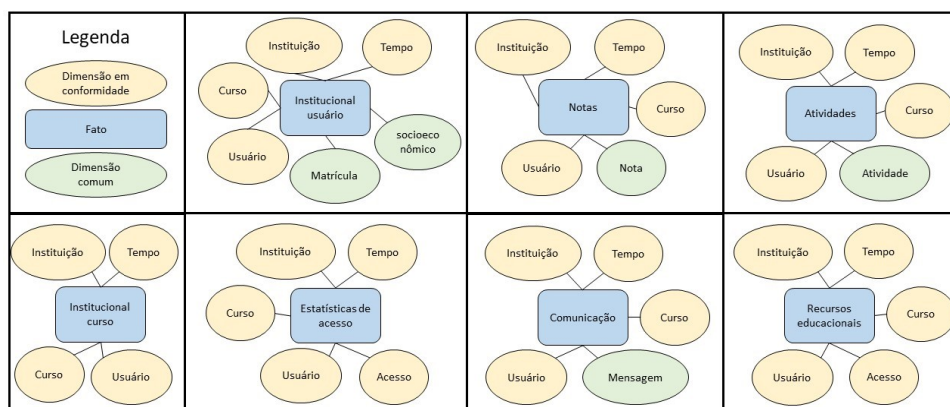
Legenda

Dimensão em conformidade

Fato

Dimensão comum

Instituição
Tempo
Curso
Institucional usuário
socioeco nômico
Usuário
Matrícula

Instituição
Tempo
Notas
Curso
Usuário
Nota

Instituição
Tempo
Atividades
Curso
Usuário
Atividade

Instituição
Tempo
Institucional curso
Curso
Usuário

Instituição
Tempo
Curso
Estatísticas de acesso
Usuário
Acesso

Instituição
Tempo
Comunicação
Curso
Usuário
Mensagem

Instituição
Tempo
Recursos educacionais
Curso
Usuário
Acesso